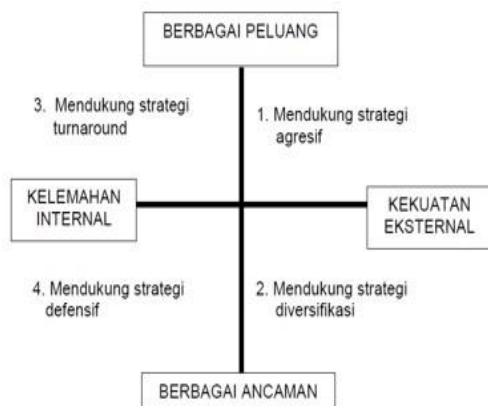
BERBAGAI PELUANG

3. Mendukung strategi turnaround

1. Mendukung strategi agresif

KELEMAHAN INTERNAL

KEKUATAN EKSTERNAL

4. Mendukung strategi defensif

2. Mendukung strategi diversifikasi

BERBAGAI ANCAMAN